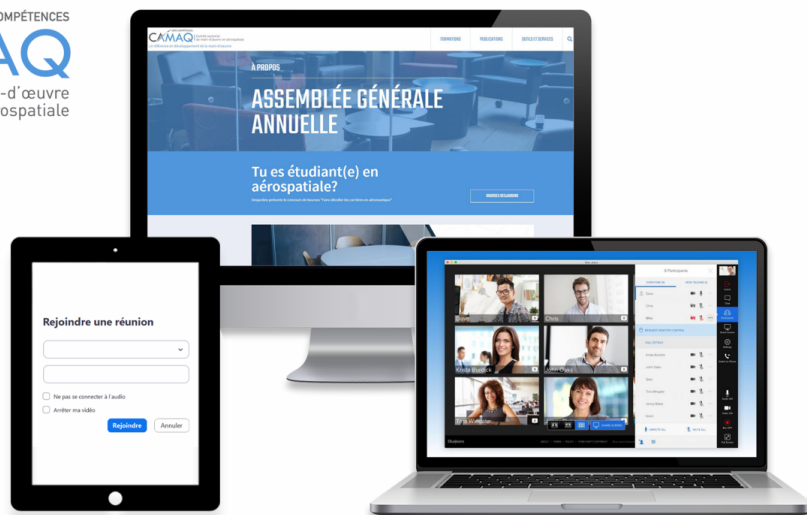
OMPÉTENCES
AQ
-d'œuvre
ospatiale

CAMAQ
FORMATIONS PUBLICATIONS OUTILS ET SERVICES

À PROPOS
ASSEMBLÉE GÉNÉRALE ANNUELLE

Tu es étudiant(e) en aérospatiale?

Rejoindre une réunion

Ne pas se connecter à l'audio
Arrêter ma vidéo
Rejoindre
Annuler

Chris
John Otto